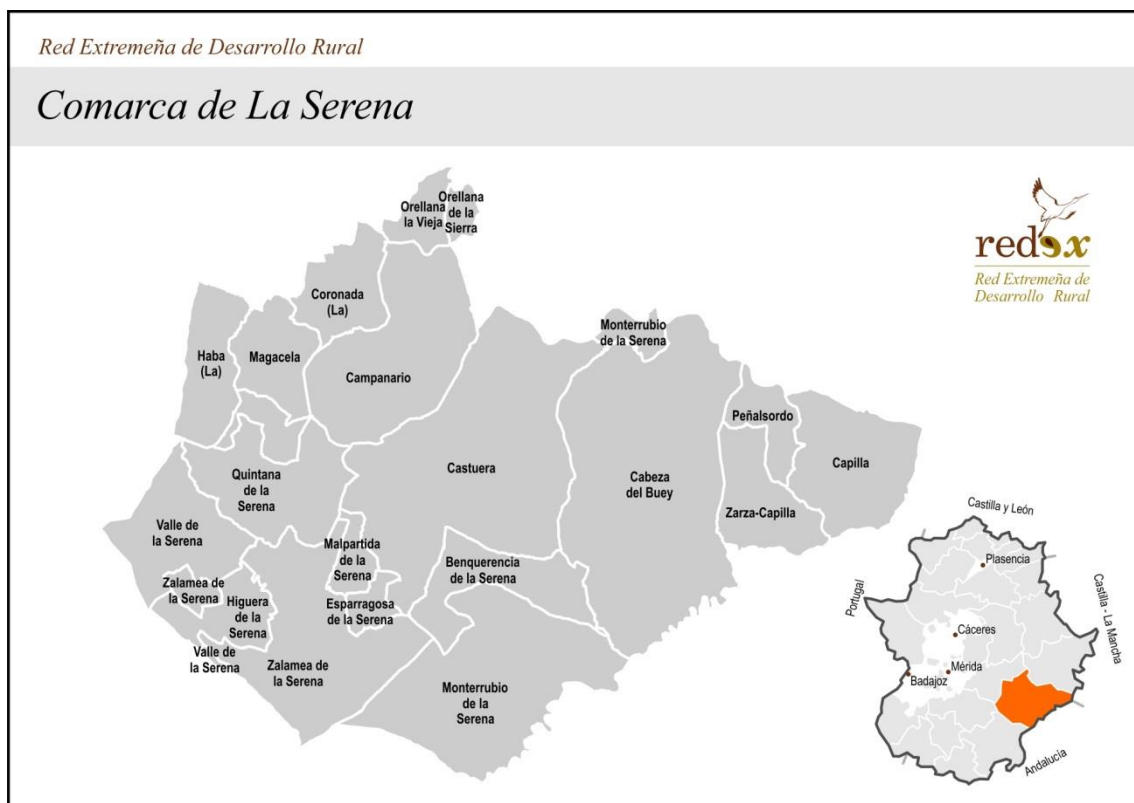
Red Extremeña de Desarrollo Rural

Comarca de La Serena

redex
Red Extremeña de Desarrollo Rural

Orellana la Vieja
Orellana de la Sierra
Coronada (La)
Haba (La)
Magacela
Campanario
Monterrubio de la Serena
Peñalsordo
Capilla
Castuera
Cabeza del Buey
Quintana de la Serena
Zarza-Capilla
Valle de la Serena
Malpartida de la Serena
Benquerencia de la Serena
Zalamea de la Serena
Higuera de la Serena
Esparragosa de la Serena
Valle de la Serena
Zalamea de la Serena
Monterrubio de la Serena

Castilla y León
Plasencia
Castilla - La Mancha
Portugal
Cáceres
Mérida
Badajoz
Andalucía